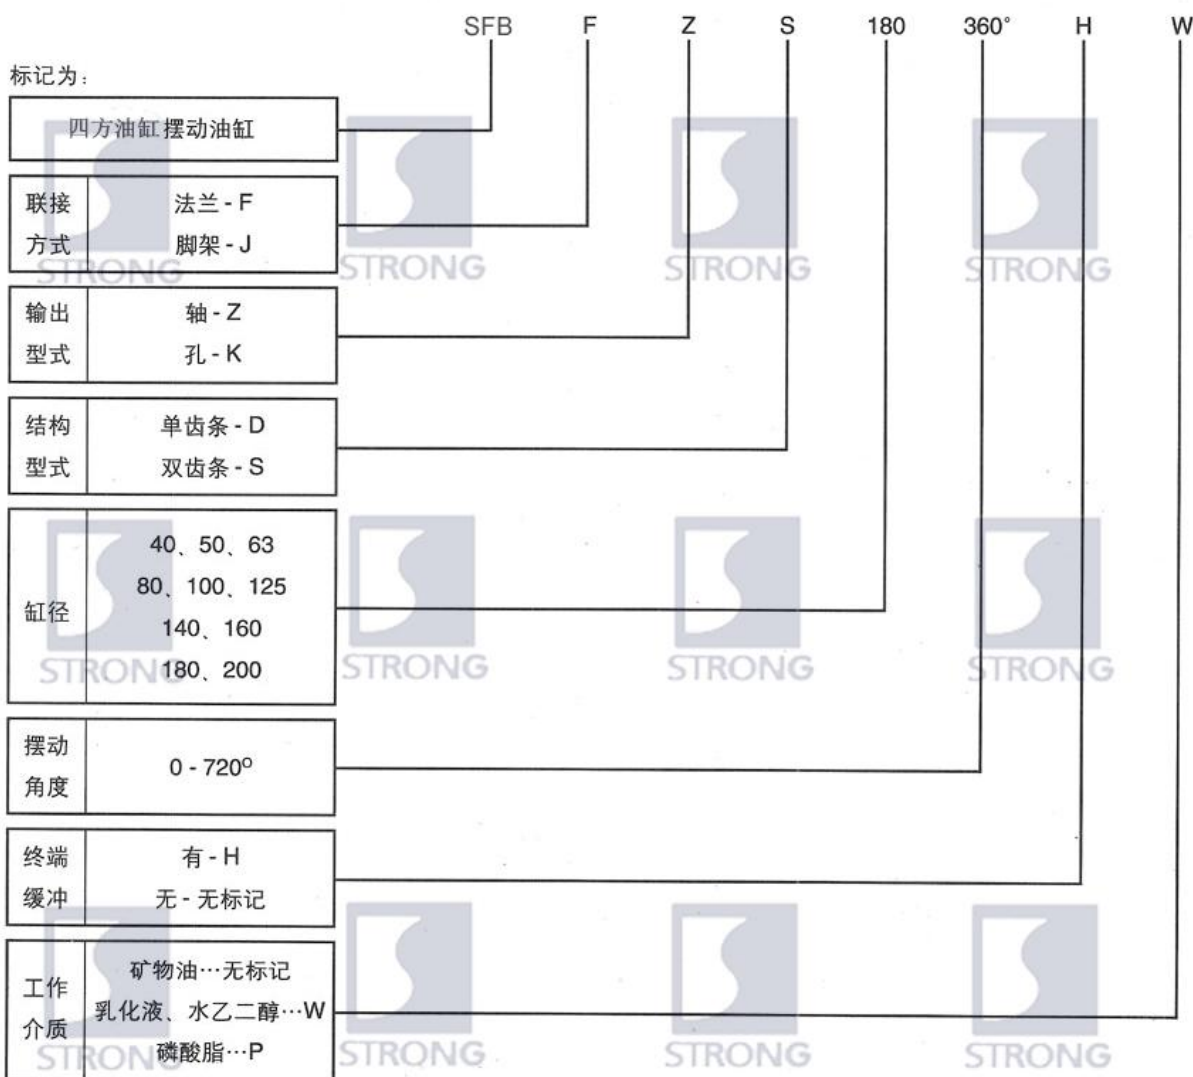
SFB F Z S 180 360° H W

标记为：

四方油缸摆动油缸

| 联接方式 | 法兰 - F<br>脚架 - J |
|---|---|
| 输出型式 | 轴 - Z<br>孔 - K |
| 结构型式 | 单齿条 - D<br>双齿条 - S |
| 缸径 | 40、50、63<br>80、100、125<br>140、160<br>180、200 |
| 摆动角度 | 0 - 720$^{o}$ |
| 终端缓冲 | 有 - H<br>无 - 无标记 |
| 工作介质 | 矿物油…无标记<br>乳化液、水乙二醇…W<br>磷酸脂…P |

STRONG STRONG STRONG STRONG
STRONG STRONG STRONG STRONG
STRONG STRONG STRONG STRONG